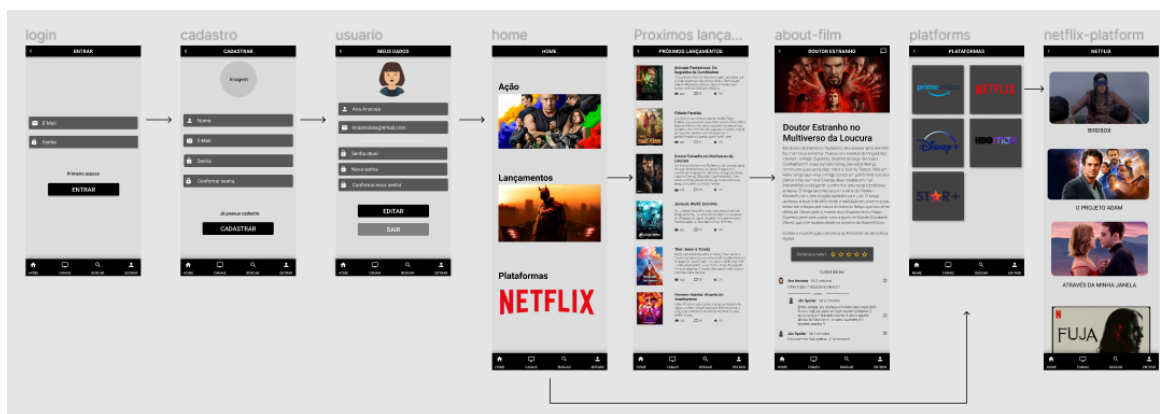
login

ENTRAR

E-Mail

Senha

Primeiro acesso

ENTRAR

HOME CANAIS BUSCAR ENTRAR

cadastro

CADASTRAR

Imagem

Nome

E-Mail

Senha

Confirmar senha

Já possuo cadastro

CADASTRAR

HOME CANAIS BUSCAR ENTRAR

usuario

MEUS DADOS

Ana Amorosa

anaamorosa@email.com

Senha atual

Nova senha

Confirmar nova senha

EDITAR

SAIR

HOME CANAIS BUSCAR ENTRAR

home

HOME

Ação

Lançamentos

Plataformas

NETFLIX

HOME CANAIS BUSCAR ENTRAR

Proximos lança...

PRÓXIMOS LANÇAMENTOS

Animais Fantásticos: Os Segredos de Dumbledore

Cidade Perdida

Doutor Estranho no Multiverso da Loucura

Jurassic World: Domínio

Thor: Amor e Trovão

Homem-Aranha: Através do Aranhaverso

HOME CANAIS BUSCAR ENTRAR

about-film

DOUTOR ESTRANHO

Doutor Estranho no Multiverso da Loucura

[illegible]

COMENTÁRIOS

HOME CANAIS BUSCAR ENTRAR

platforms

PLATAFORMAS

prime video

NETFLIX

Disney+

HBO max

STAR+

HOME CANAIS BUSCAR ENTRAR

netflix-platform

NETFLIX

BIRDBOX

O PROJETO ADAM

ATRAVÉS DA MINHA JANELA

FUJA

HOME CANAIS BUSCAR ENTRAR